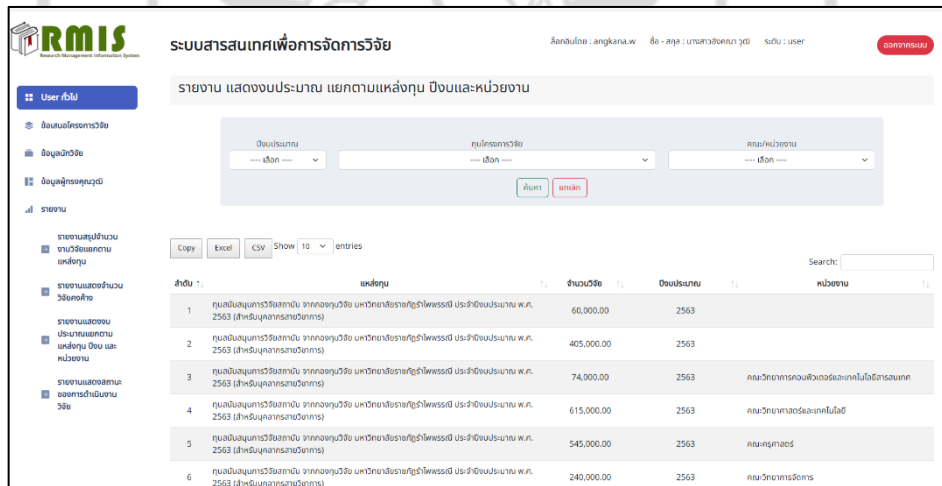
RMIS
Research Management Information System

ระบบสารสนเทศเพื่อการจัดการวิจัย

ล็อกอินโดย : angkana.w ชื่อ - สกุล : นางสาวอังคณา วุฒิ ระดับ : user

ออกจากระบบ

User ทั่วไป

ข้อเสนอโครงการวิจัย

ข้อมูลนักวิจัย

ข้อมูลผู้ทรงคุณวุฒิ

รายงาน

รายงานสรุปจำนวนงานวิจัยแยกตามแหล่งทุน

รายงานแสดงจำนวนวิจัยคงค้าง

รายงานแสดงงบประมาณแยกตามแหล่งทุน ปีงบ และหน่วยงาน

รายงานแสดงสถานะของการดำเนินงานวิจัย

รายงาน แสดงงบประมาณ แยกตามแหล่งทุน ปีงบและหน่วยงาน

ปีงบประมาณ
---- เลือก ----

ทุนโครงการวิจัย
---- เลือก ----

คณะ/หน่วยงาน
---- เลือก ----

ค้นหา ยกเลิก

Copy Excel CSV Show 10 entries

Search:

| ลำดับ | แหล่งทุน | จำนวนวิจัย | ปีงบประมาณ | หน่วยงาน |
|---|---|---|---|---|
| 1 | ทุนสนับสนุนการวิจัยสถาบัน จากกองทุนวิจัย มหาวิทยาลัยราชภัฏรำไพพรรณี ประจำปีงบประมาณ พ.ศ. 2563 (สำหรับบุคลากรสายวิชาการ) | 60,000.00 | 2563 | |
| 2 | ทุนสนับสนุนการวิจัยสถาบัน จากกองทุนวิจัย มหาวิทยาลัยราชภัฏรำไพพรรณี ประจำปีงบประมาณ พ.ศ. 2563 (สำหรับบุคลากรสายวิชาการ) | 405,000.00 | 2563 | |
| 3 | ทุนสนับสนุนการวิจัยสถาบัน จากกองทุนวิจัย มหาวิทยาลัยราชภัฏรำไพพรรณี ประจำปีงบประมาณ พ.ศ. 2563 (สำหรับบุคลากรสายวิชาการ) | 74,000.00 | 2563 | คณะวิทยาการคอมพิวเตอร์และเทคโนโลยีสารสนเทศ |
| 4 | ทุนสนับสนุนการวิจัยสถาบัน จากกองทุนวิจัย มหาวิทยาลัยราชภัฏรำไพพรรณี ประจำปีงบประมาณ พ.ศ. 2563 (สำหรับบุคลากรสายวิชาการ) | 615,000.00 | 2563 | คณะวิทยาศาสตร์และเทคโนโลยี |
| 5 | ทุนสนับสนุนการวิจัยสถาบัน จากกองทุนวิจัย มหาวิทยาลัยราชภัฏรำไพพรรณี ประจำปีงบประมาณ พ.ศ. 2563 (สำหรับบุคลากรสายวิชาการ) | 545,000.00 | 2563 | คณะครุศาสตร์ |
| 6 | ทุนสนับสนุนการวิจัยสถาบัน จากกองทุนวิจัย มหาวิทยาลัยราชภัฏรำไพพรรณี ประจำปีงบประมาณ พ.ศ. 2563 (สำหรับบุคลากรสายวิชาการ) | 240,000.00 | 2563 | คณะวิทยาการจัดการ |